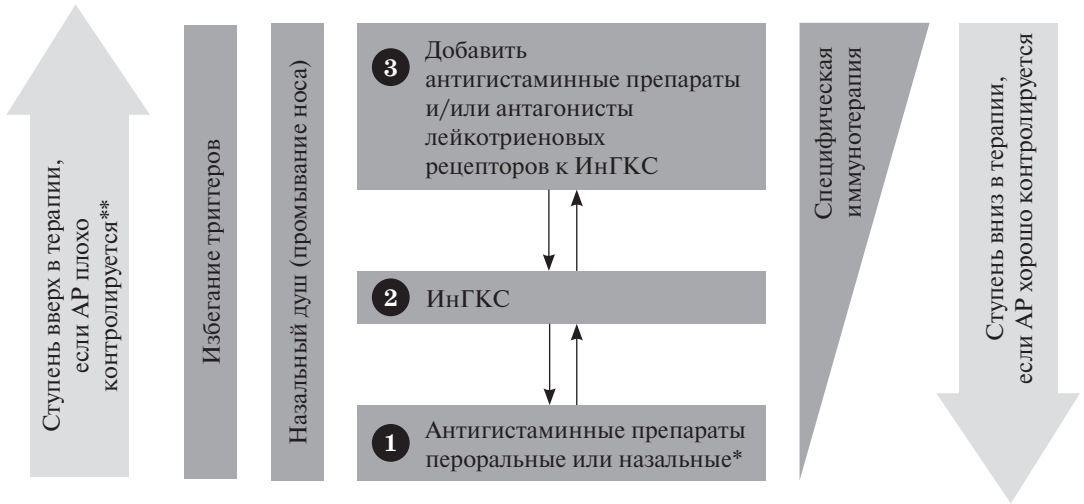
Ступень вверх в терапии, если АР плохо контролируется**

Избегание триггеров

Назальный душ (промывание носа)

3 Добавить антигистаминные препараты и/или антагонисты лейкотриеновых рецепторов к ИнГКС

2 ИнГКС

1 Антигистаминные препараты пероральные или назальные*

Специфическая иммунотерапия

Ступень вниз в терапии, если АР хорошо контролируется